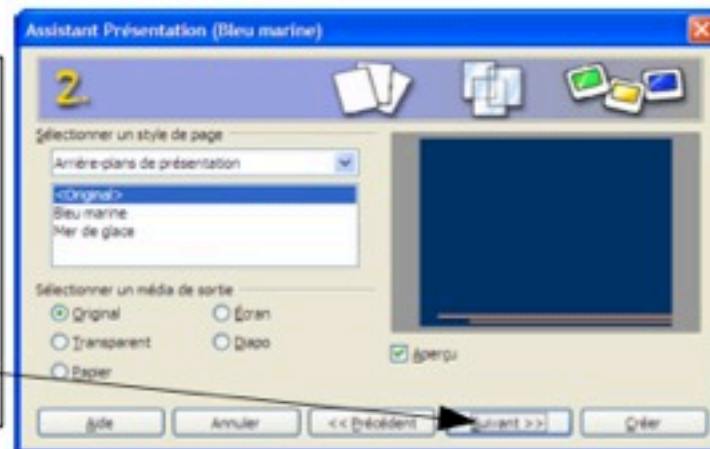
Assistant Présentation (Bleu marine)

2.

Sélectionner un style de page

Arrière-plans de présentation

<Original>
Bleu marine
Mer de glace

Sélectionner un média de sortie

Original
Écran
Transparent
Diapo
Papier

Aperçu

Aide
Annuler
<< Précédent
Suivant >>
Créer